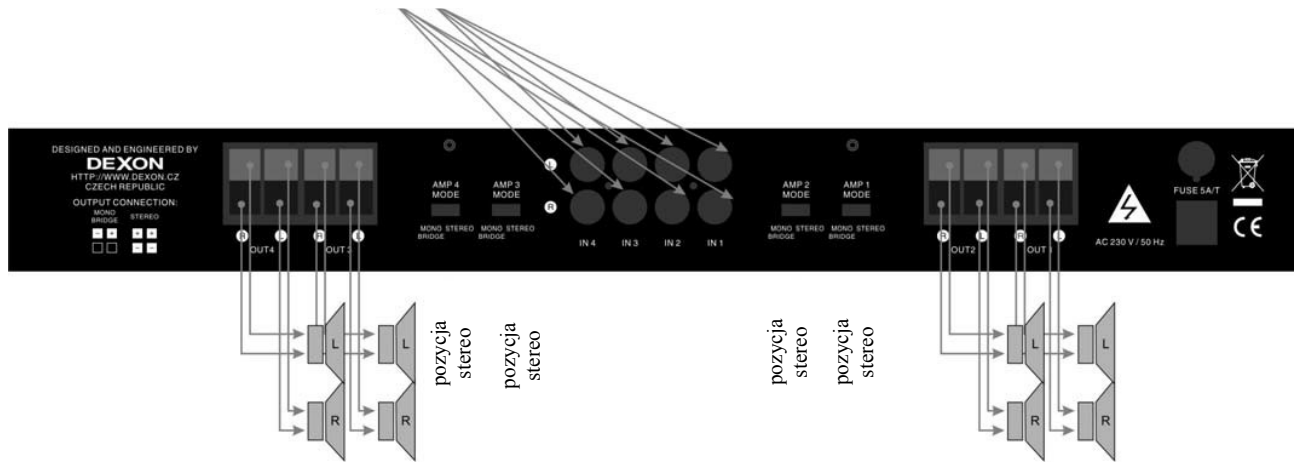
DESIGNED AND ENGINEERED BY
DEXON
HTTP://WWW.DEXON.CZ
CZECH REPUBLIC

OUTPUT CONNECTION:
MONO BRIDGE
STEREO

R L R L
OUT4 OUT3

AMP 4 MODE
AMP 3 MODE
MONO STEREO MONO STEREO
BRIDGE BRIDGE

L
R
IN 4 IN 3 IN 2 IN 1

AMP 2 MODE
AMP 1 MODE
MONO STEREO MONO STEREO
BRIDGE BRIDGE

R L R L
OUT2 OUT1

AC 230 V / 50 Hz
FUSE 5A/T
CE

L L
R R

pozycja stereo
pozycja stereo
pozycja stereo
pozycja stereo

L L
R R